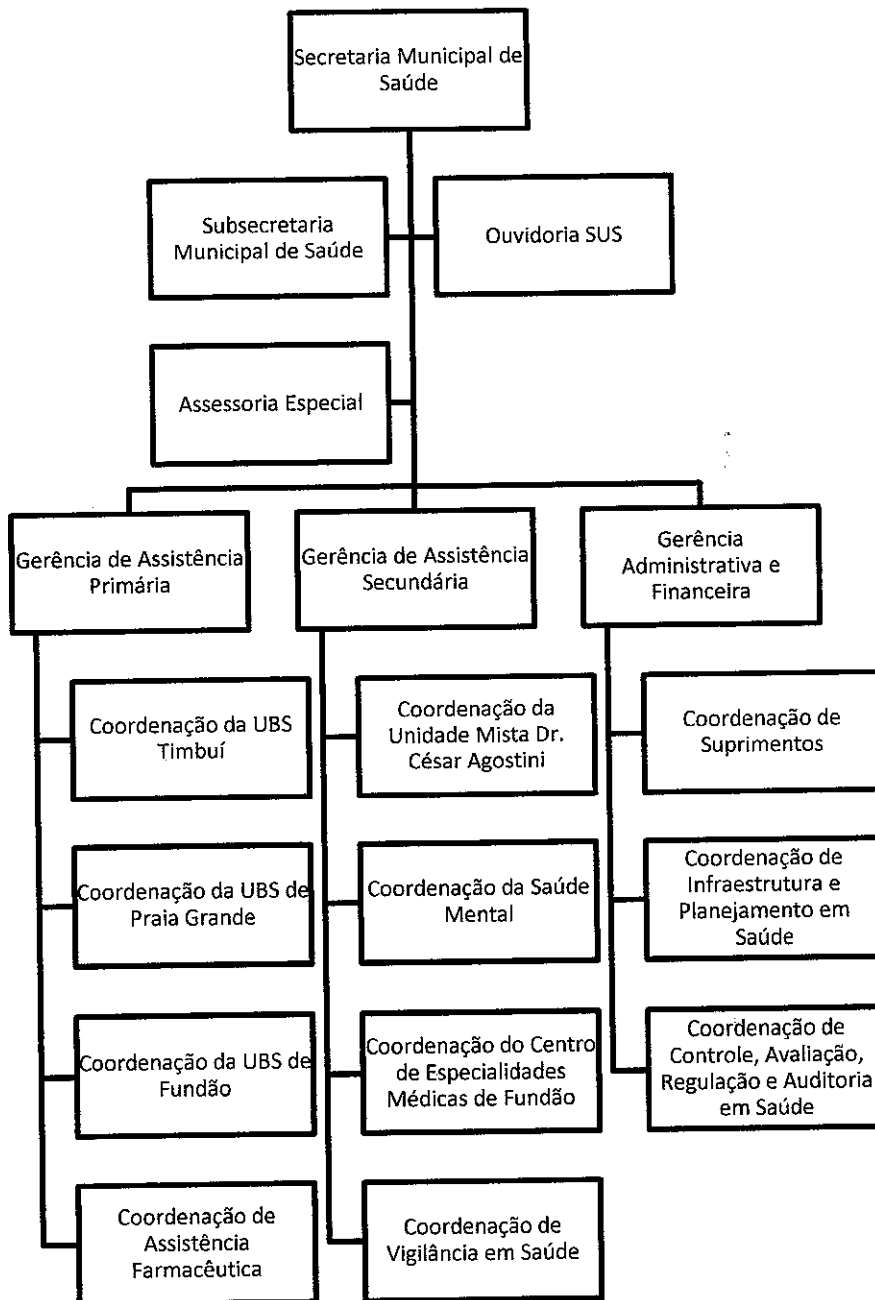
Secretaria Municipal de Saúde

Subsecretaria Municipal de Saúde

Ouvidoria SUS

Assessoria Especial

Gerência de Assistência Primária

Coordenação da UBS Timbuí

Coordenação da UBS de Praia Grande

Coordenação da UBS de Fundão

Coordenação de Assistência Farmacêutica

Gerência de Assistência Secundária

Coordenação da Unidade Mista Dr. César Agostini

Coordenação da Saúde Mental

Coordenação do Centro de Especialidades Médicas de Fundão

Coordenação de Vigilância em Saúde

Gerência Administrativa e Financeira

Coordenação de Suprimentos

Coordenação de Infraestrutura e Planejamento em Saúde

Coordenação de Controle, Avaliação, Regulação e Auditoria em Saúde